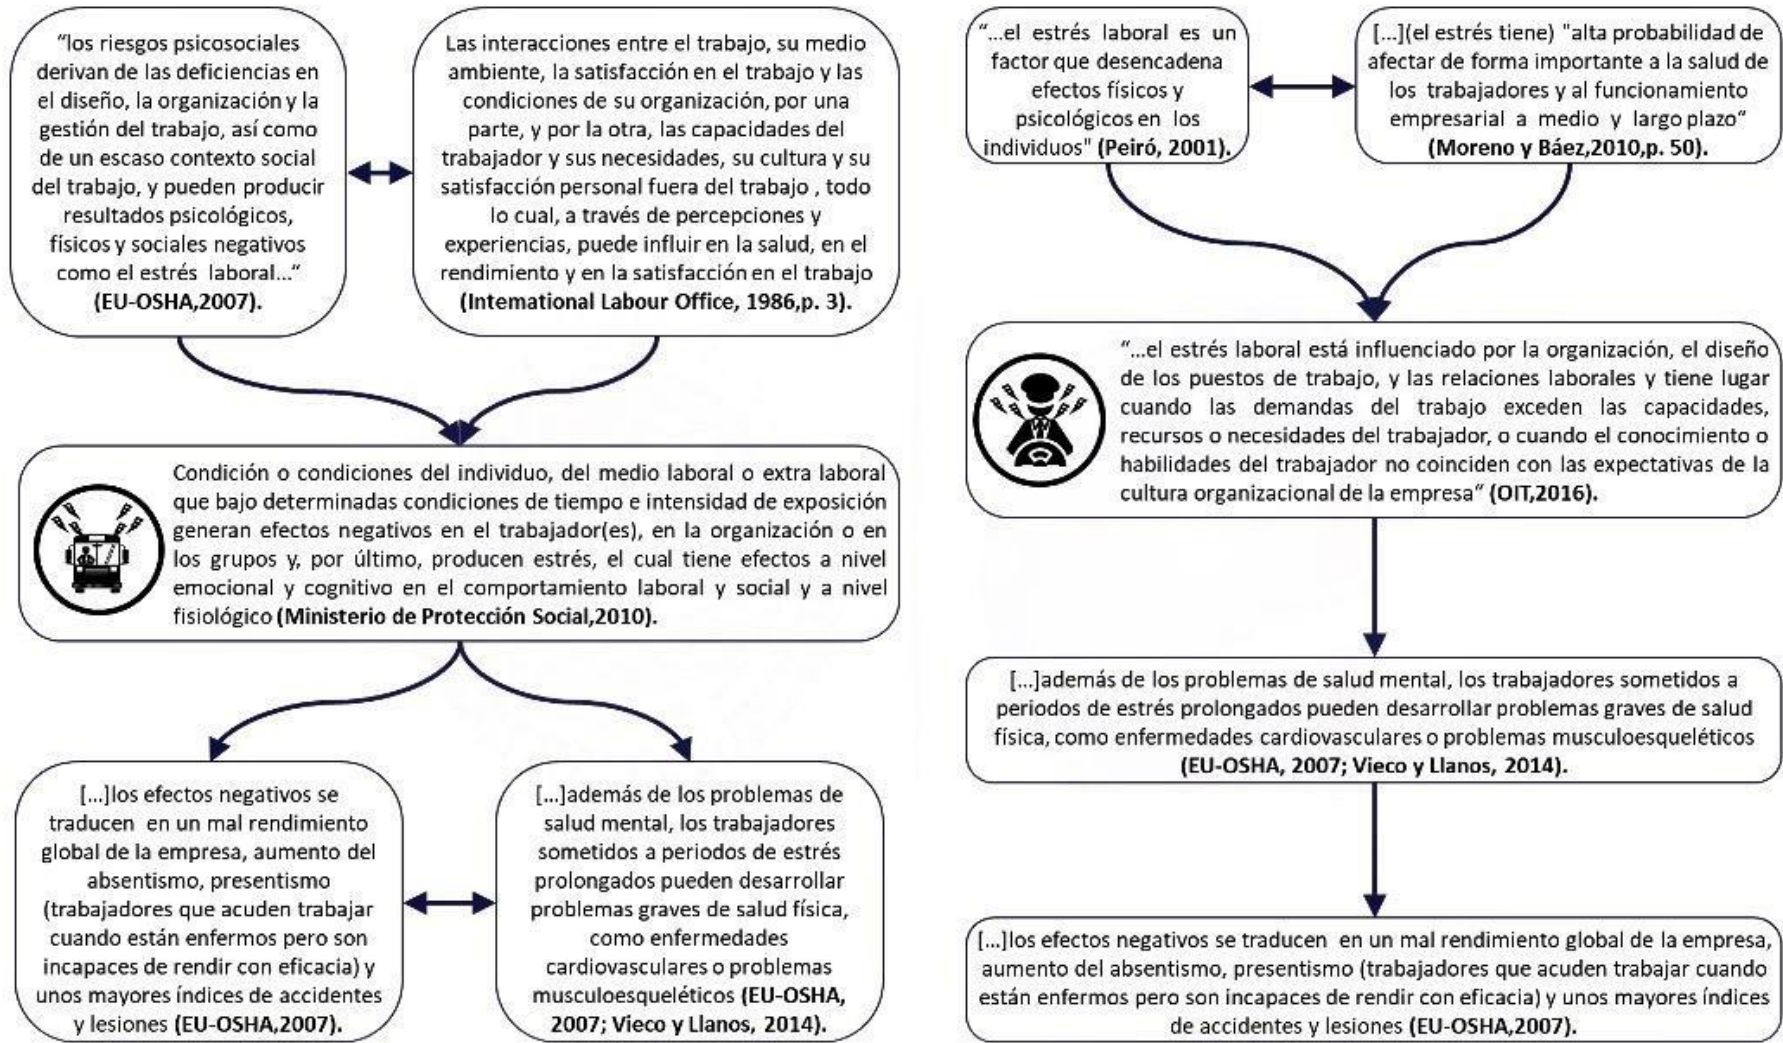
“los riesgos psicosociales derivan de las deficiencias en el diseño, la organización y la gestión del trabajo, así como de un escaso contexto social del trabajo, y pueden producir resultados psicológicos, físicos y sociales negativos como el estrés laboral...” (EU-OSHA,2007).

Las interacciones entre el trabajo, su medio ambiente, la satisfacción en el trabajo y las condiciones de su organización, por una parte, y por la otra, las capacidades del trabajador y sus necesidades, su cultura y su satisfacción personal fuera del trabajo , todo lo cual, a través de percepciones y experiencias, puede influir en la salud, en el rendimiento y en la satisfacción en el trabajo (Intemational Labour Office, 1986,p. 3).

Condición o condiciones del individuo, del medio laboral o extra laboral que bajo determinadas condiciones de tiempo e intensidad de exposición generan efectos negativos en el trabajador(es), en la organización o en los grupos y, por último, producen estrés, el cual tiene efectos a nivel emocional y cognitivo en el comportamiento laboral y social y a nivel fisiológico (Ministerio de Protección Social,2010).

[...]los efectos negativos se traducen en un mal rendimiento global de la empresa, aumento del absentismo, presentismo (trabajadores que acuden trabajar cuando están enfermos pero son incapaces de rendir con eficacia) y unos mayores índices de accidentes y lesiones (EU-OSHA,2007).

[...]además de los problemas de salud mental, los trabajadores sometidos a periodos de estrés prolongados pueden desarrollar problemas graves de salud física, como enfermedades cardiovasculares o problemas musculoesqueléticos (EU-OSHA, 2007; Vieco y Llanos, 2014).

“...el estrés laboral es un factor que desencadena efectos físicos y psicológicos en los individuos" (Peiró, 2001).

[...](el estrés tiene) "alta probabilidad de afectar de forma importante a la salud de los trabajadores y al funcionamiento empresarial a medio y largo plazo” (Moreno y Báez,2010,p. 50).

“...el estrés laboral está influenciado por la organización, el diseño de los puestos de trabajo, y las relaciones laborales y tiene lugar cuando las demandas del trabajo exceden las capacidades, recursos o necesidades del trabajador, o cuando el conocimiento o habilidades del trabajador no coinciden con las expectativas de la cultura organizacional de la empresa” (OIT,2016).

[...]además de los problemas de salud mental, los trabajadores sometidos a periodos de estrés prolongados pueden desarrollar problemas graves de salud física, como enfermedades cardiovasculares o problemas musculoesqueléticos (EU-OSHA, 2007; Vieco y Llanos, 2014).

[...]los efectos negativos se traducen en un mal rendimiento global de la empresa, aumento del absentismo, presentismo (trabajadores que acuden trabajar cuando están enfermos pero son incapaces de rendir con eficacia) y unos mayores índices de accidentes y lesiones (EU-OSHA,2007).